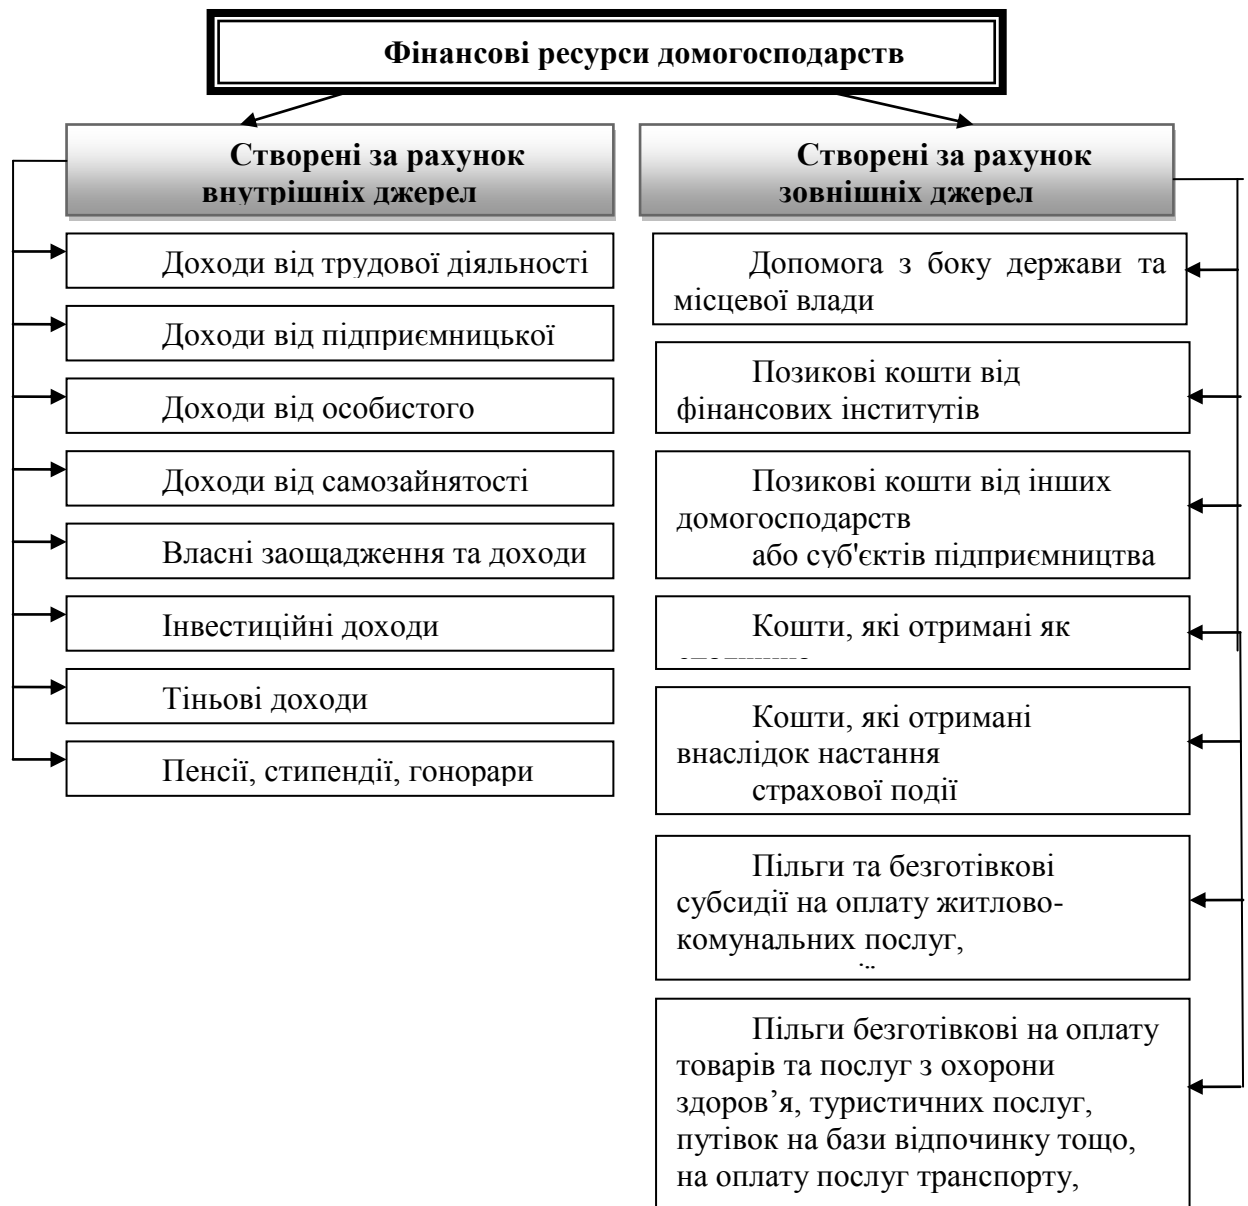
Фінансові ресурси домогосподарств

Створені за рахунок внутрішніх джерел

Доходи від трудової діяльності

Доходи від підприємницької

Доходи від особистого

Доходи від самозайнятості

Власні заощадження та доходи

Інвестиційні доходи

Тіньові доходи

Пенсії, стипендії, гонорари

Створені за рахунок зовнішніх джерел

Допомога з боку держави та місцевої влади

Позикові кошти від фінансових інститутів

Позикові кошти від інших домогосподарств або суб'єктів підприємництва

Кошти, які отримані як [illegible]

Кошти, які отримані внаслідок настання страхової події

Пільги та безготівкові субсидії на оплату житлово-комунальних послуг, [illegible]

Пільги безготівкові на оплату товарів та послуг з охорони здоров'я, туристичних послуг, путівок на бази відпочинку тощо, на оплату послуг транспорту,